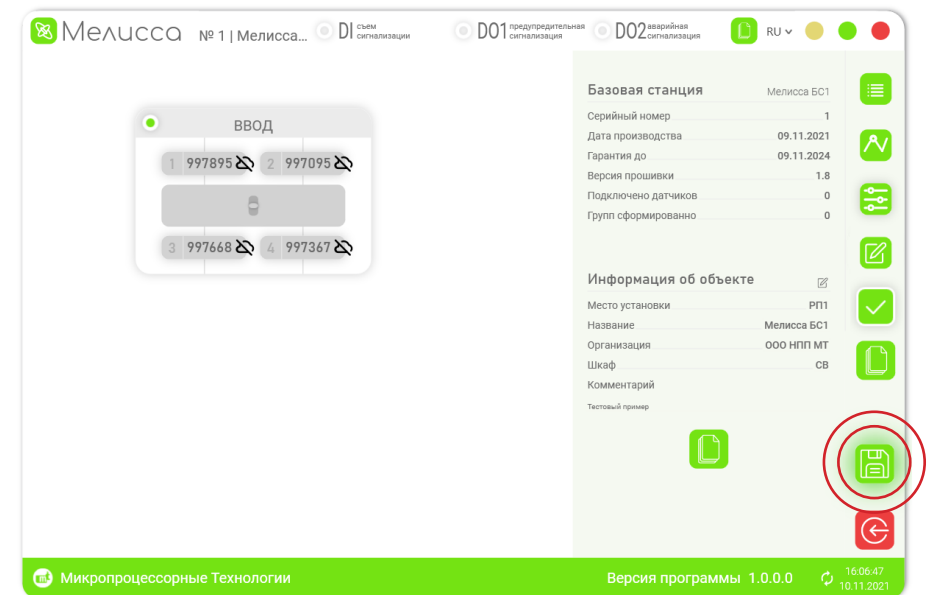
Мелисса № 1 | Мелисса... DI съем сигнализации DO1 предупредительная сигнализация DO2 аварийная сигнализация RU

ВВОД

1 997895 2 997095

3 997668 4 997367

Базовая станция Мелисса БС1

| | |
|---|---|
| Серийный номер | 1 |
| Дата производства | 09.11.2021 |
| Гарантия до | 09.11.2024 |
| Версия прошивки | 1.8 |
| Подключено датчиков | 0 |
| Групп сформированно | 0 |

Информация об объекте

| | |
|---|---|
| Место установки | РП1 |
| Название | Мелисса БС1 |
| Организация | ООО НПП МТ |
| Шкаф | СВ |
| Комментарий | |

Тестовый пример

Микропроцессорные Технологии

Версия программы 1.0.0.0

16:06:47
10.11.2021